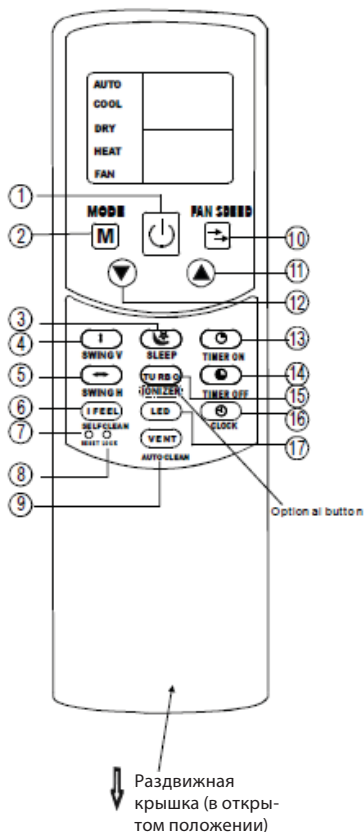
AUTO
COOL
DRY
HEAT
FAN

①
MODE
②
M
FAN SPEED
⑩
⑪
⑫
③
④
SWING V
SLEEP
⑬
TIMER ON
⑤
⑭
SWING H
TURBO
IONIZER
TIMER OFF
⑮
⑥
I FEEL
LED
⑯
SELFCLEAN
CLOCK
⑦
RESET LOCK
⑰
⑧
VENT
AUTO CLEAN
⑨

Option al button

Раздвижная крышка (в открытом положении)